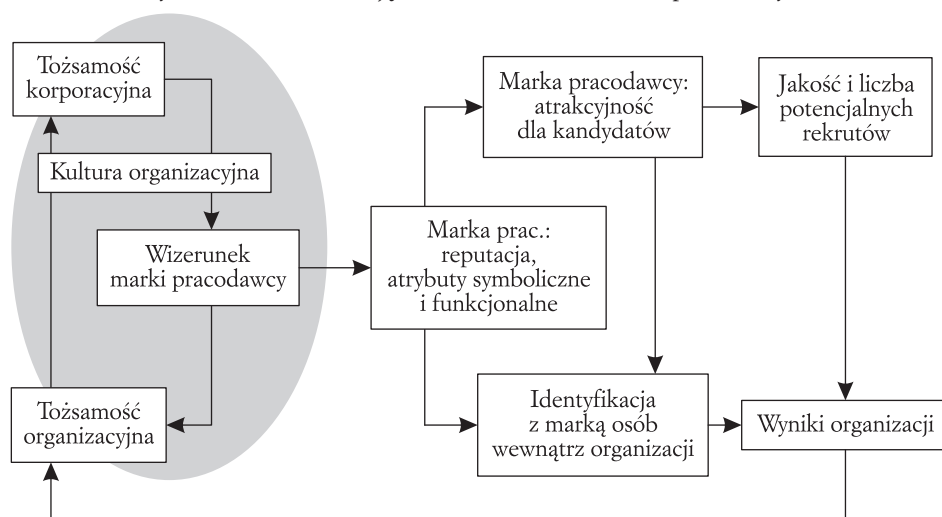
Tożsamość korporacyjna

Kultura organizacyjna

Wizerunek marki pracodawcy

Tożsamość organizacyjna

Marka prac.: reputacja, atrybuty symboliczne i funkcjonalne

Marka pracodawcy: atrakcyjność dla kandydatów

Jakość i liczba potencjalnych rekrutów

Identyfikacja z marką osób wewnątrz organizacji

Wyniki organizacji